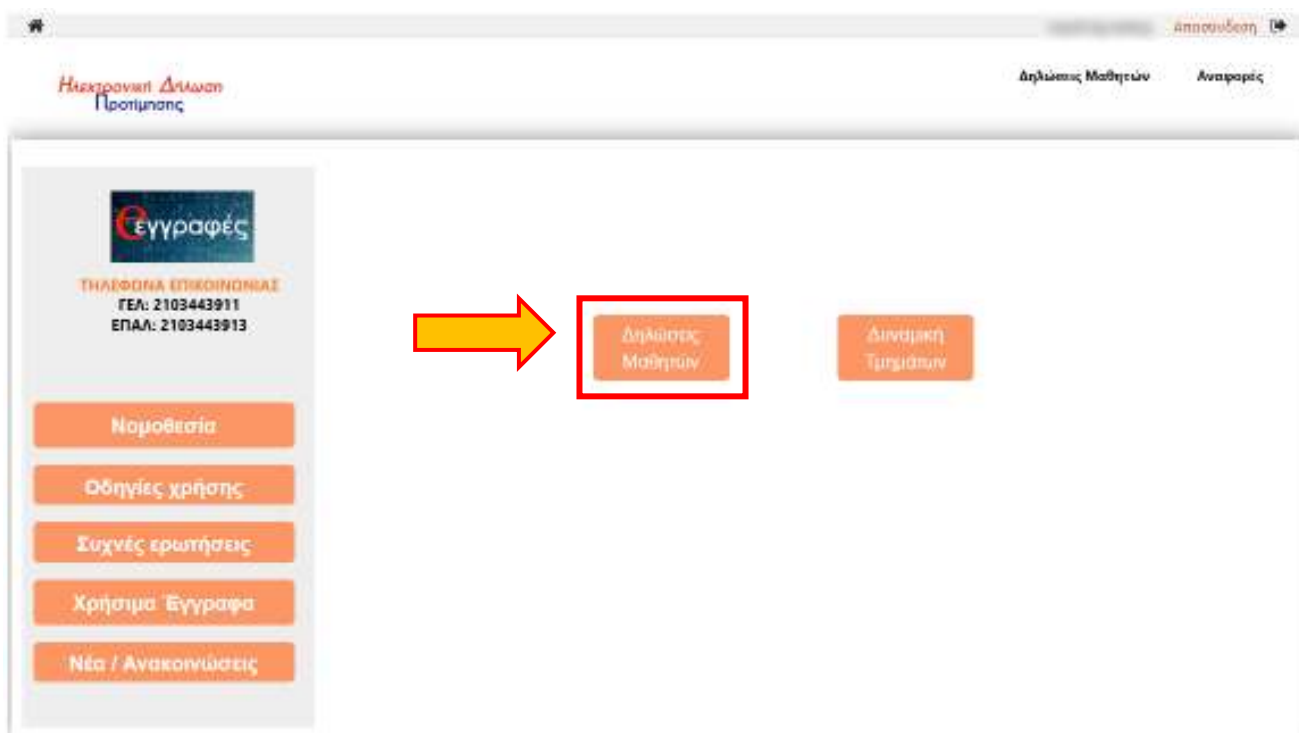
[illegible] Αποσύνδεση

Ηλεκτρονική Δήλωση Προτίμησης

Δηλώσεις Μαθητών Αναφορές

eεγγραφές

ΤΗΛΕΦΩΝΑ ΕΠΙΚΟΙΝΩΝΙΑΣ
ΓΕΛ: 2103443911
ΕΠΑΛ: 2103443913

Νομοθεσία

Οδηγίες χρήσης

Συχνές ερωτήσεις

Χρήσιμα Έγγραφα

Νέα / Ανακοινώσεις

Δηλώσεις Μαθητών

Δυναμική Τμημάτων